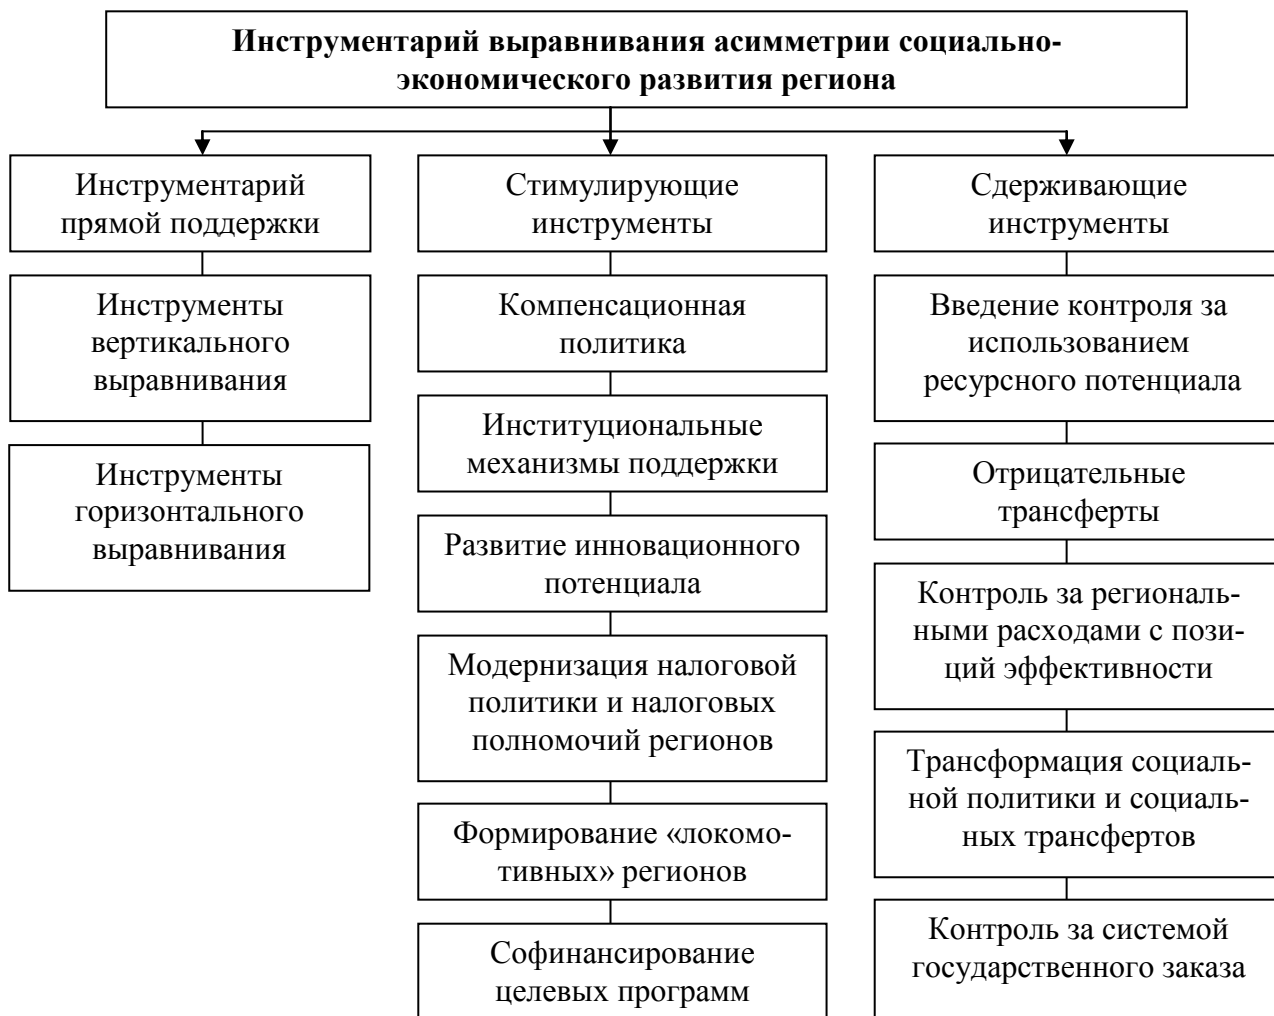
Инструментарий выравнивания асимметрии социально-экономического развития региона

Инструментарий прямой поддержки

Инструменты вертикального выравнивания

Инструменты горизонтального выравнивания

Стимулирующие инструменты

Компенсационная политика

Институциональные механизмы поддержки

Развитие инновационного потенциала

Модернизация налоговой политики и налоговых полномочий регионов

Формирование «локомотивных» регионов

Софинансирование целевых программ

Сдерживающие инструменты

Введение контроля за использованием ресурсного потенциала

Отрицательные трансферты

Контроль за региональными расходами с позиций эффективности

Трансформация социальной политики и социальных трансфертов

Контроль за системой государственного заказа